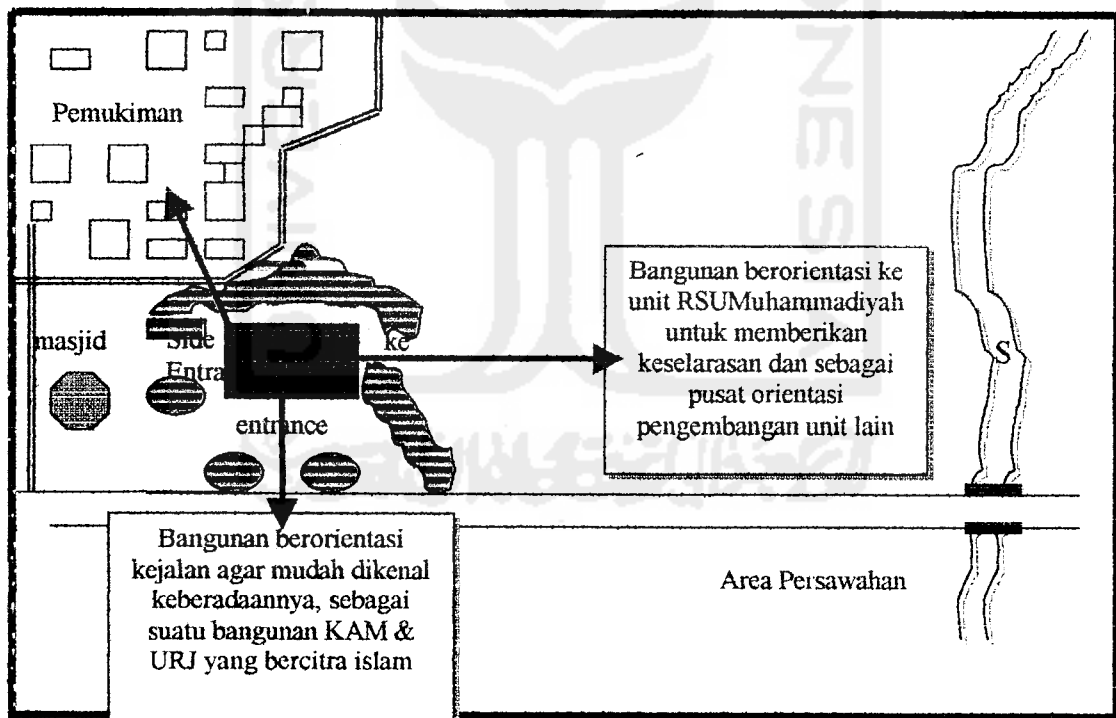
Pemukiman

masjid

Side Entra

ke

entrance

Bangunan berorientasi ke unit RSUMuhammadiyah untuk memberikan keselarasan dan sebagai pusat orientasi pengembangan unit lain

S

Bangunan berorientasi kejalan agar mudah dikenal keberadaannya, sebagai suatu bangunan KAM & URJ yang bercitra islam

Area Persawahan